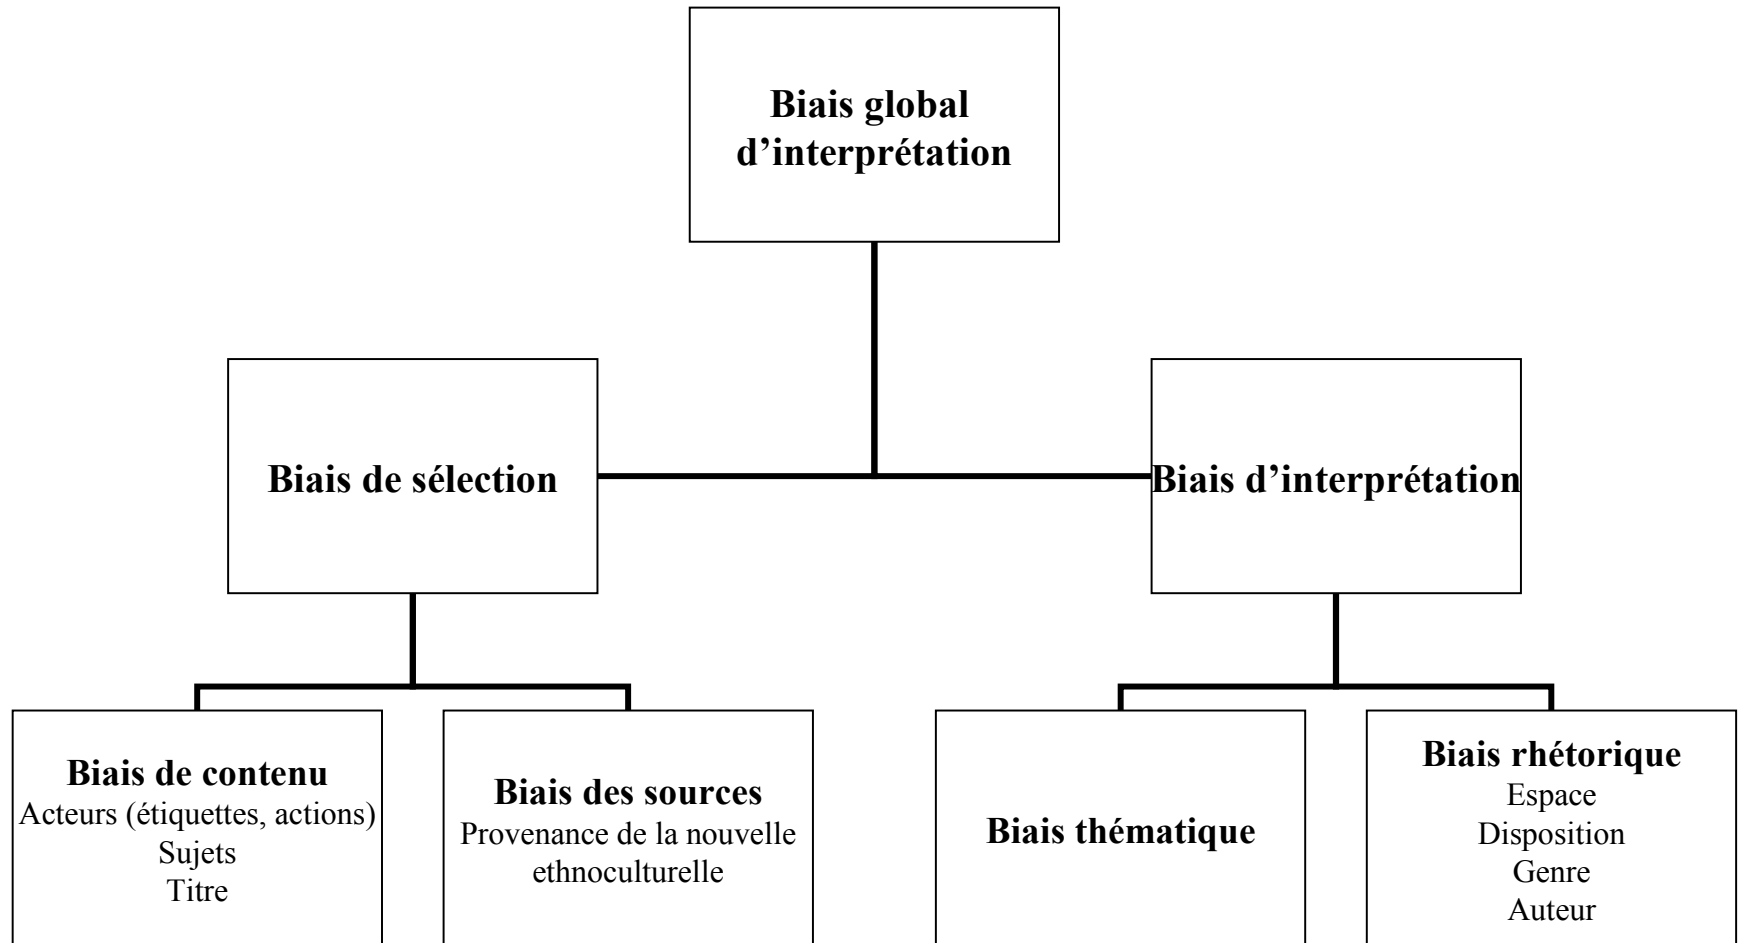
Biais global d'interprétation

Biais de sélection

Biais d'interprétation

Biais de contenu
Acteurs (étiquettes, actions)
Sujets
Titre

Biais des sources
Provenance de la nouvelle ethnoculturelle

Biais thématique

Biais rhétorique
Espace
Disposition
Genre
Auteur